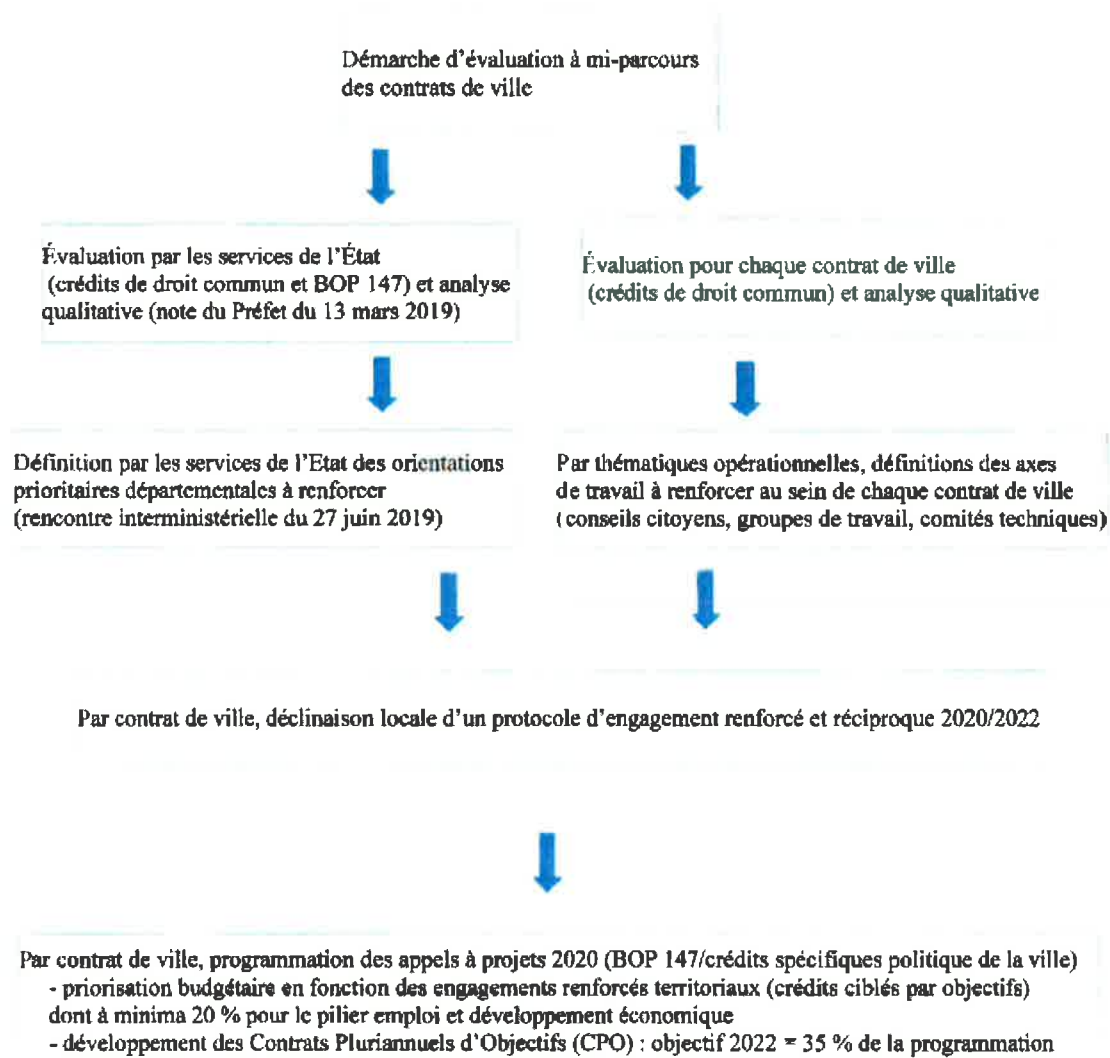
Démarche d'évaluation à mi-parcours des contrats de ville

Évaluation par les services de l'État (crédits de droit commun et BOP 147) et analyse qualitative (note du Préfet du 13 mars 2019)

Évaluation pour chaque contrat de ville (crédits de droit commun) et analyse qualitative

Définition par les services de l'Etat des orientations prioritaires départementales à renforcer (rencontre interministérielle du 27 juin 2019)

Par thématiques opérationnelles, définitions des axes de travail à renforcer au sein de chaque contrat de ville (conseils citoyens, groupes de travail, comités techniques)

Par contrat de ville, déclinaison locale d'un protocole d'engagement renforcé et réciproque 2020/2022

Par contrat de ville, programmation des appels à projets 2020 (BOP 147/crédits spécifiques politique de la ville)
- priorisation budgétaire en fonction des engagements renforcés territoriaux (crédits ciblés par objectifs) dont à minima 20 % pour le pilier emploi et développement économique
- développement des Contrats Pluriannuels d'Objectifs (CPO) : objectif 2022 = 35 % de la programmation